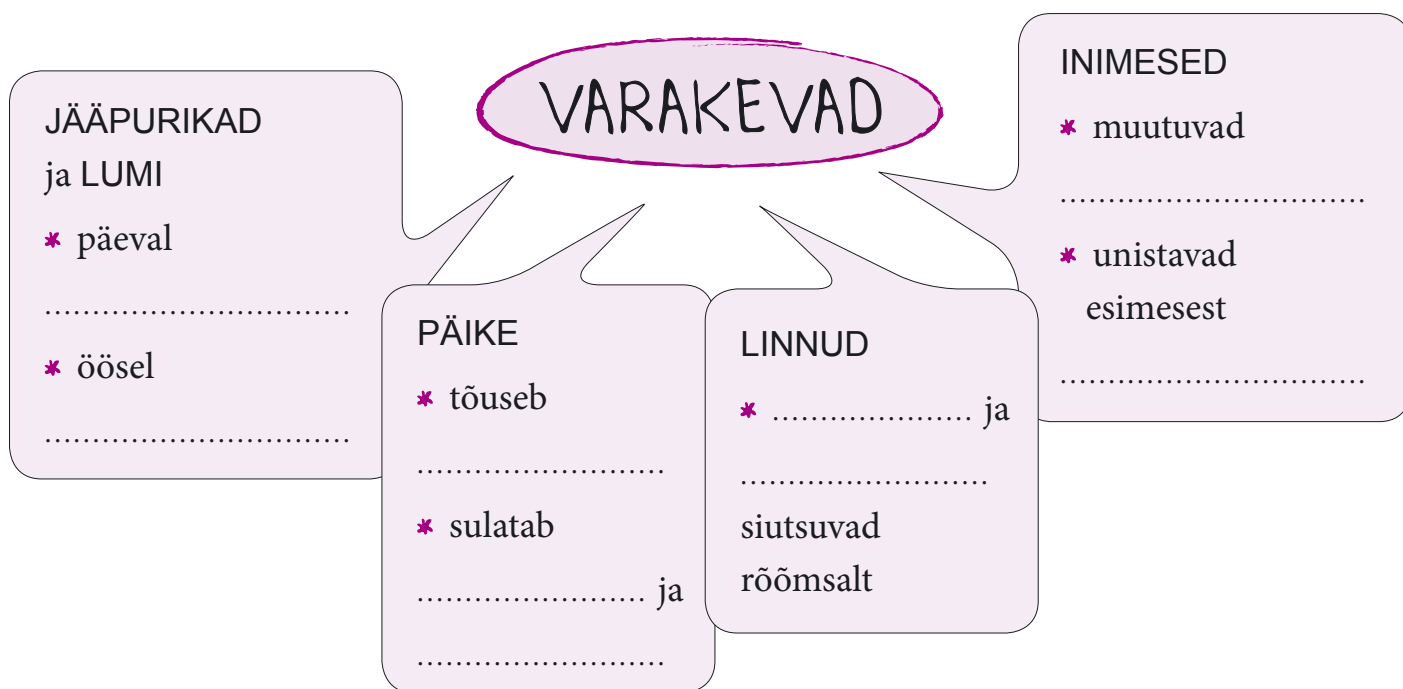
VARAKEVAD

JÄÄPURIKAD ja LUMI

* päeval

...............................

* öösel

...............................

PÄIKE

* tõuseb

.........................

* sulatab

....................... ja

.........................

LINNUD

* .................... ja

.........................

siutsuvad rõõmsalt

INIMESED

* muutuvad

...............................

* unistavad esimesest

...............................